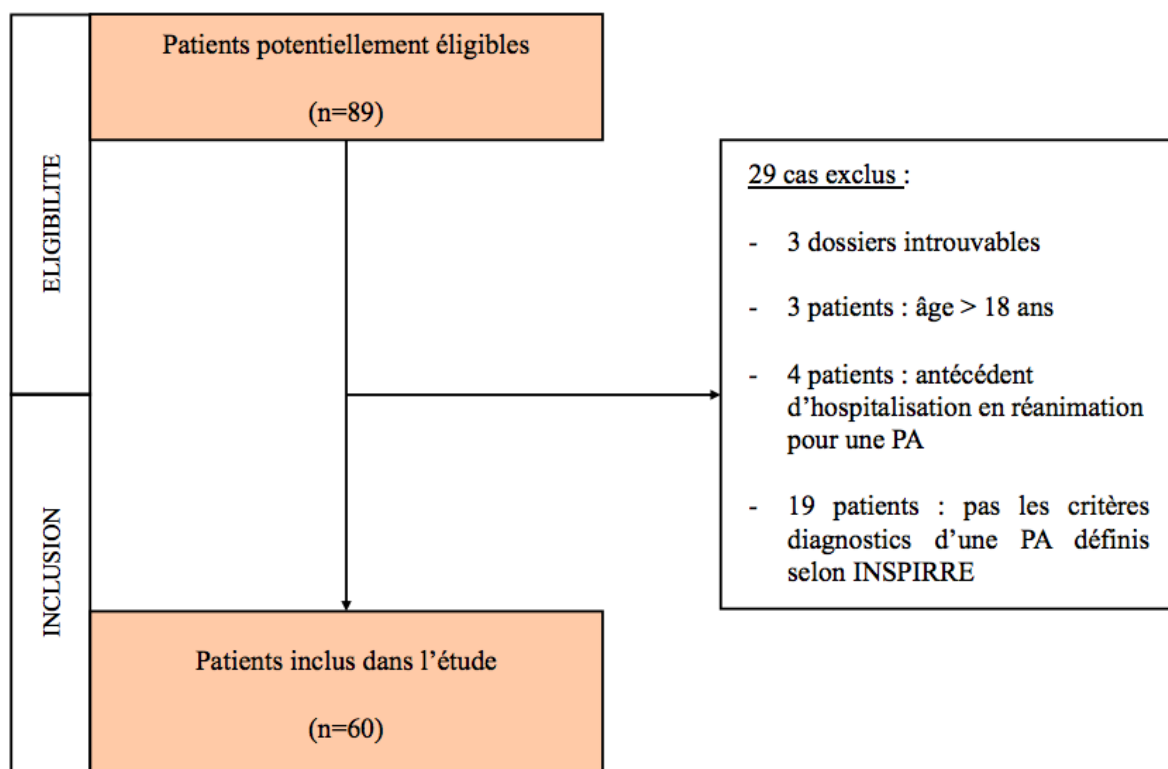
ELIGIBILITE

Patients potentiellement éligibles

(n=89)

29 cas exclus :

- 3 dossiers introuvables

- 3 patients : âge > 18 ans

- 4 patients : antécédent d'hospitalisation en réanimation pour une PA

- 19 patients : pas les critères diagnostics d'une PA définis selon INSPIRRE

INCLUSION

Patients inclus dans l'étude

(n=60)